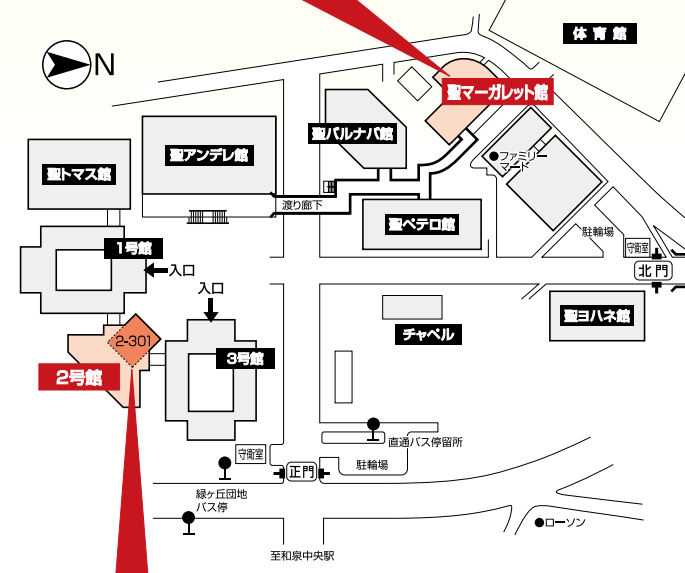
N

体育館

聖マーガレット館

聖バルナバ館

聖アンデレ館

聖トマス館

●ファミリーマート

渡り廊下

聖ペテロ館

駐輪場

守衛室

1号館

入口

北門

入口

2-301

チャペル

聖ヨハネ館

2号館

3号館

直通バス停留所

守衛室

正門

駐輪場

緑ヶ丘団地
バス停

●ローソン

至和泉中央駅